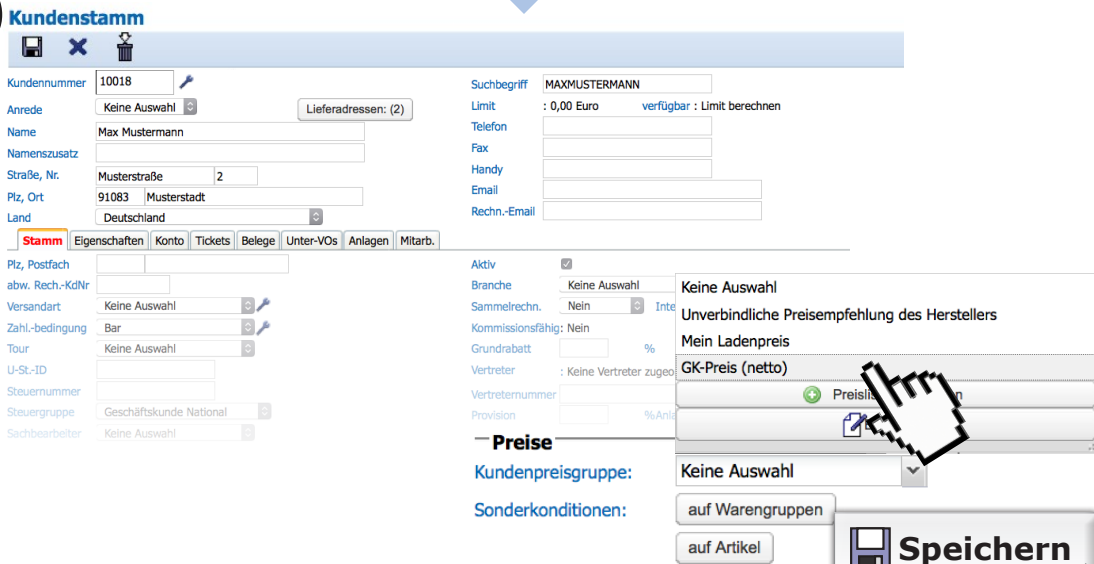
Kundenstamm

Kundennummer 10018
Anrede Keine Auswahl
Lieferadressen: (2)
Name Max Mustermann
Namenszusatz
Straße, Nr. Musterstraße 2
Plz, Ort 91083 Musterstadt
Land Deutschland

Suchbegriff MAXMUSTERMANN
Limit : 0,00 Euro verfügbar : Limit berechnen
Telefon
Fax
Handy
Email
Rechn.-Email

Stamm | Eigenschaften | Konto | Tickets | Belege | Unter-VOs | Anlagen | Mitarb.

Plz, Postfach
abw. Rech.-KdNr
Versandart Keine Auswahl
Zahl.-bedingung Bar
Tour Keine Auswahl
U-St.-ID
Steuernummer
Steuergruppe Geschäftskunde National
Sachbearbeiter Keine Auswahl

Aktiv
Branche Keine Auswahl
Sammelrechn. Nein Inte
Kommissionsfähig: Nein
Grundrabatt %
Vertreter : Keine Vertreter zugeo
Vertreternummer
Provision %Anla

Keine Auswahl
Unverbindliche Preisempfehlung des Herstellers
Mein Ladenpreis
GK-Preis (netto)
Preisli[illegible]n

Preise
Kundenpreisgruppe: Keine Auswahl
Sonderkonditionen: auf Warengruppen
auf Artikel
Speichern